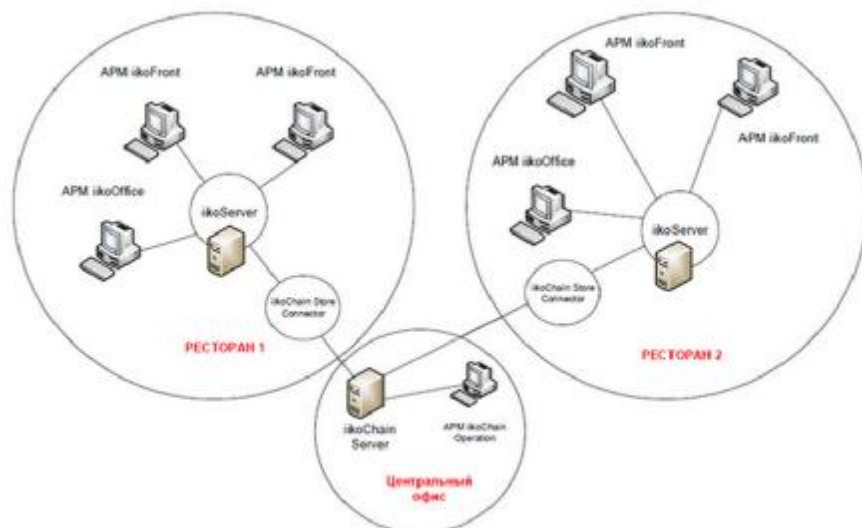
АРМ iikoFront

АРМ iikoFront

АРМ iikoOffice

iikoServer

iikoChain Store Connector

РЕСТОРАН 1

АРМ iikoFront

АРМ iikoFront

АРМ iikoOffice

iikoServer

iikoChain Store Connector

РЕСТОРАН 2

iikoChain Server

АРМ iikoChain Operation

Центральный офис